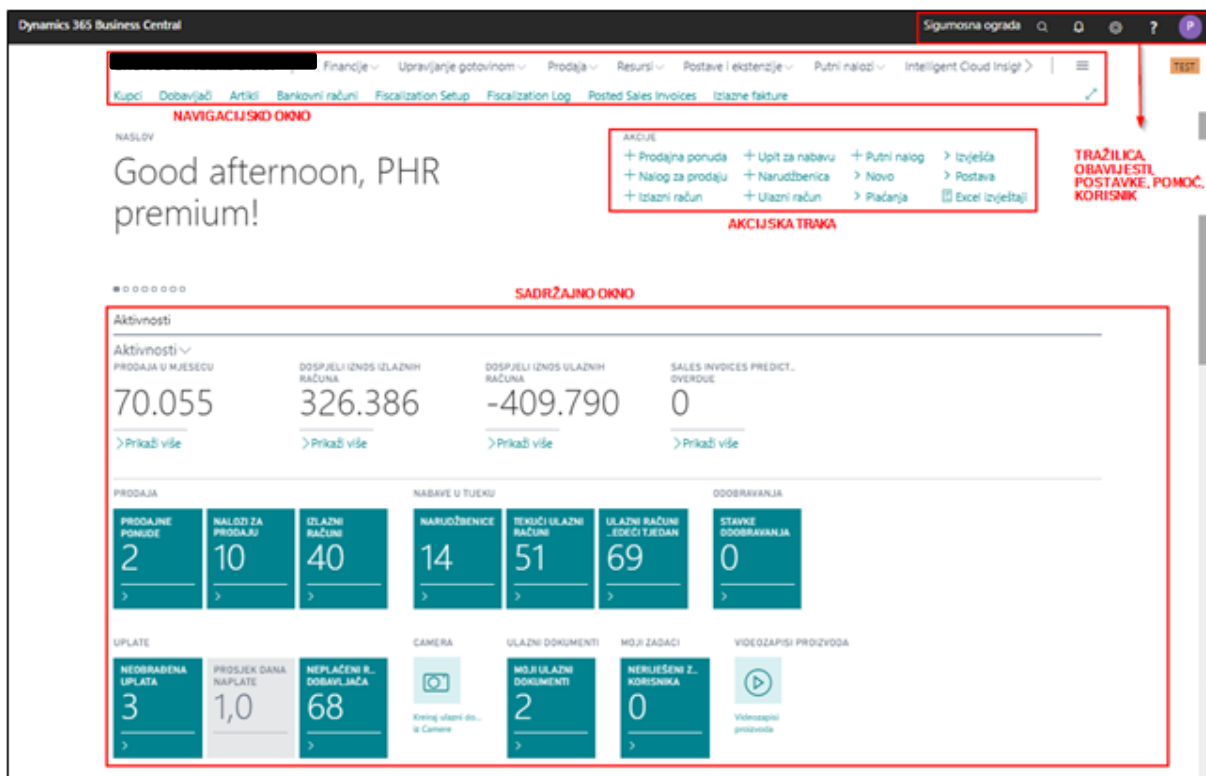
Dynamics 365 Business Central

Sigurnosna ograda

P

Financije Upravljanje gotovinom Prodaja Resursi Postave i ekstenzije Putni nalozi Intelligent Cloud Insigh

TEST

Kupci Dobavljači Artikli Bankovni računi Fiscalization Setup Fiscalization Log Posted Sales Invoices Izlazne fakture

NAVIGACIJSKO OKNO

NASLOV

Good afternoon, PHR premium!

AKCIJE

+ Prodajna ponuda + Upit za nabavu + Putni nalog > Izvješća
+ Nalog za prodaju + Narudžbenica > Novo > Postava
+ Izlazni račun + Ulazni račun > Plaćanja Excel izvještaji

AKCIJSKA TRAKA

TRAŽILICA, OBAVIJESTI, POSTAVKE, POMOĆ, KORISNIK

SADRŽAJNO OKNO

Aktivnosti

Aktivnosti

PRODAJA U MJESECU
70.055
> Prikaži više

DOSPJELI IZNOS IZLAZNIH RAČUNA
326.386
> Prikaži više

DOSPJELI IZNOS ULAZNIH RAČUNA
-409.790
> Prikaži više

SALES INVOICES PREDICT... OVERDUE
0
> Prikaži više

PRODAJA

PRODAJNE PONUDE
2

NALOZI ZA PRODAJU
10

IZLAZNI RAČUNI
40

NABAVE U TIJEKU

NARUDŽBENICE
14

TEKUĆI ULAZNI RAČUNI
51

ULAZNI RAČUNI ...EDEĆI TJEDAN
69

ODOBRAVANJA

STAVKE ODOBRAVANJA
0

UPLATE

NEOBRAĐENA UPLATA
3

PROSJEK DANA NAPLATE
1,0

NEPLAĆENI R... DOBAVLJAČA
68

CAMERA

Kreiraj ulazni do... iz Camere

ULAZNI DOKUMENTI

MOJI ULAZNI DOKUMENTI
2

MOJI ZADACI

NERIJEŠENI Z... KORISNIKA
0

VIDEOZAPISI PROIZVODA

Videozapisi proizvoda